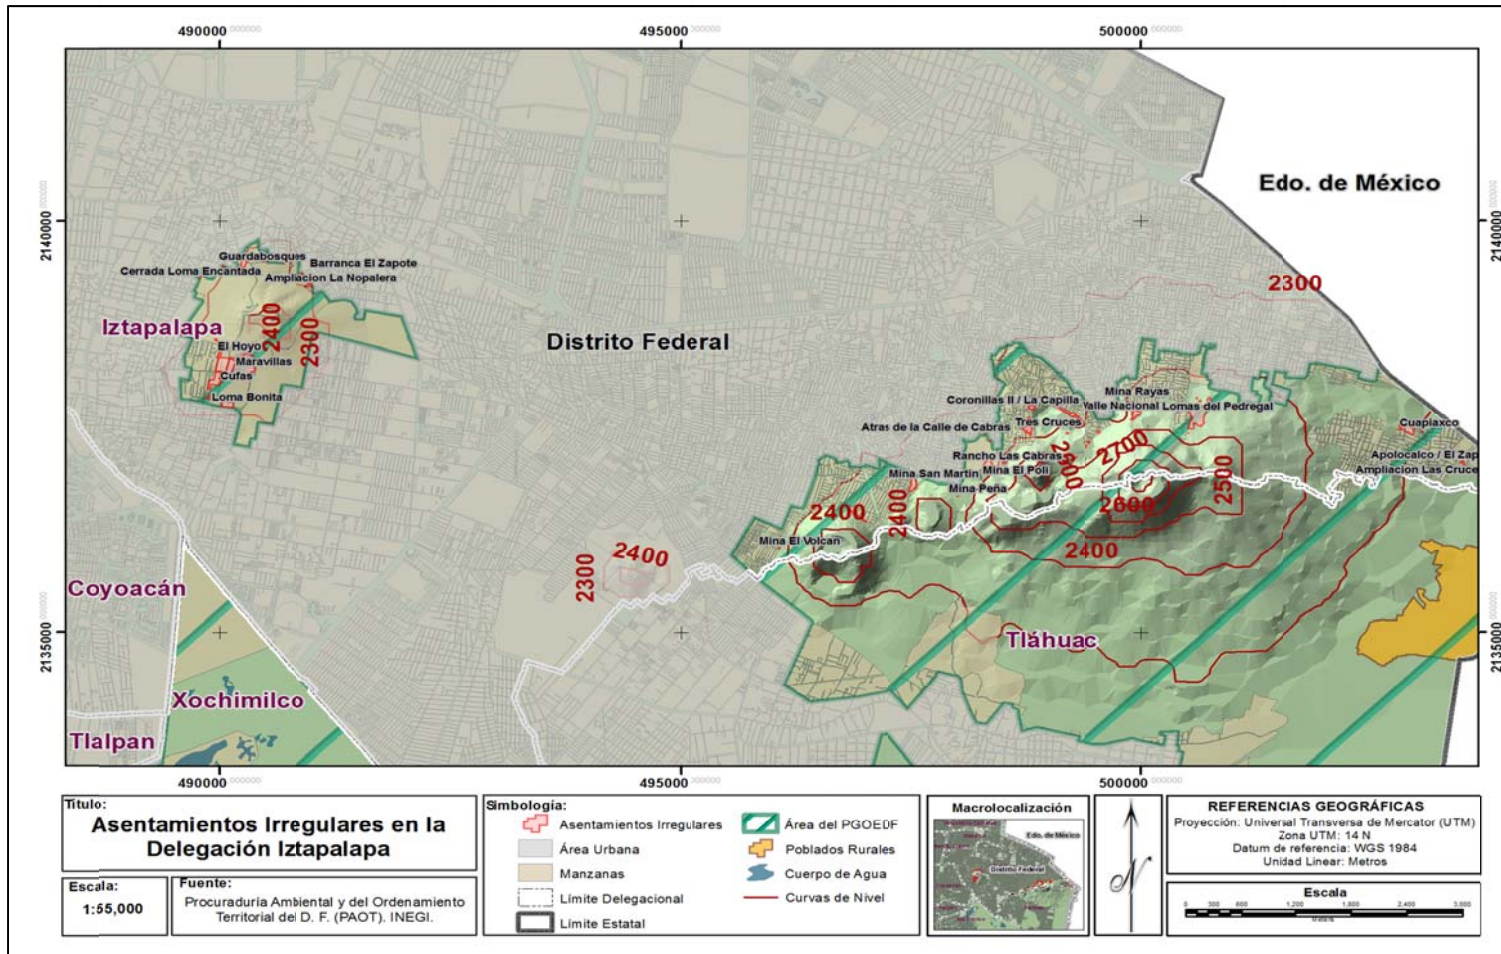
490000 495000 500000

2140000 2140000

Edo. de México

2300

Guardabosques
Cerrada Loma Encantada
Barranca El Zapote
Ampliacion La Nopalera

Iztapalapa

2400 2300

El Hoyo
Maravillas
Cufas
Loma Bonita

Distrito Federal

Mina Rayas
Coronillas II / La Capilla
Valle Nacional Lomas del Pedregal
Atras de la Calle de Cabras
Tres Cruces
Cuapiaxco
Apolocalco / El Zap
Ampliacion Las Cruce
Rancho Las Cabras
Mina San Martin
Mina El Poli
Mina Peña
2700
2600
2500
2400
2400
2600
2400
Mina El Volcan

2300
2400

Coyoacán

Tláhuac

Xochimilco

Tlalpan

2135000 2135000

490000 495000 500000

Titulo:
Asentamientos Irregulares en la Delegación Iztapalapa

Escala:
1:55,000

Fuente:
Procuraduría Ambiental y del Ordenamiento Territorial del D. F. (PAOT), INEGI.

Simbología:
Asentamientos Irregulares
Área Urbana
Manzanas
Límite Delegacional
Límite Estatal
Área del PGOEDF
Poblados Rurales
Cuerpo de Agua
Curvas de Nivel

Macrolocalización
Edo. de México
Distrito Federal

N

REFERENCIAS GEOGRÁFICAS
Proyección: Universal Transversa de Mercator (UTM)
Zona UTM: 14 N
Datum de referencia: WGS 1984
Unidad Linear: Metros

Escala
0 300 600 1,200 1,800 2,400 3,000
Metros